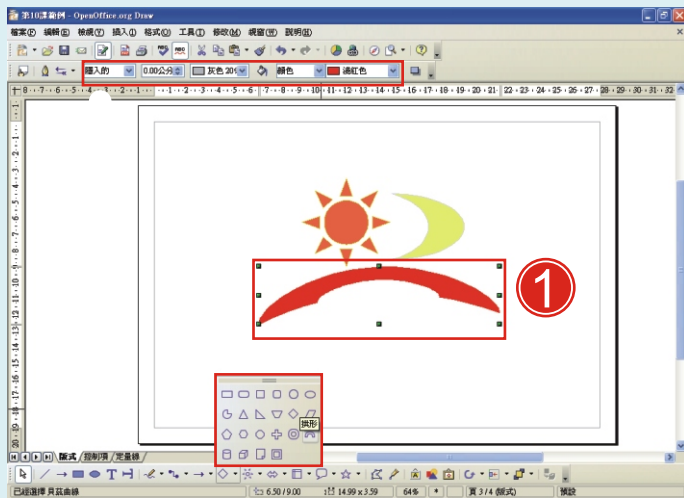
第10課範例 - OpenOffice.org Draw

檔案(F) 編輯(E) 檢視(V) 插入(I) 格式(O) 工具(T) 修改(M) 視窗(W) 說明(H)

隱入的 0.00公分 灰色 20% 顏色 通紅色

8 7 6 5 4 3 2 1 1 2 3 4 5 6 7 8 9 10 11 12 13 14 15 16 17 18 19 20 21 22 23 24 25 26 27 28 29 30 31 32 33

1

拱形

版式 控制項 定量線

已經選擇 貝茲曲線 6.50 / 9.00 14.99 x 3.59 64% * 頁 3 / 4 (版式) 預設